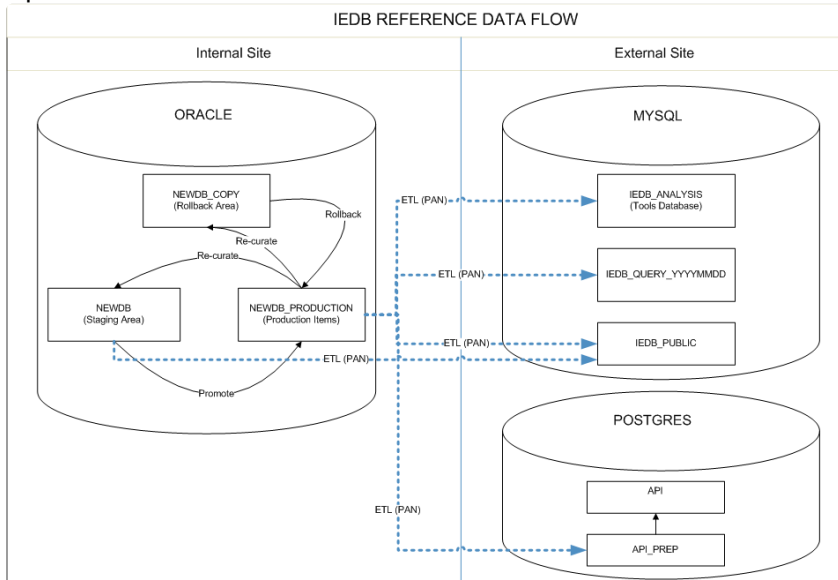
IEDB REFERENCE DATA FLOW

Internal Site

External Site

ORACLE

NEWDB_COPY
(Rollback Area)

Rollback

Re-curate

Re-curate

NEWDB
(Staging Area)

NEWDB_PRODUCTION
(Production Items)

Promote

ETL (PAN)

ETL (PAN)

ETL (PAN)

ETL (PAN)

ETL (PAN)

MYSQL

IEDB_ANALYSIS
(Tools Database)

IEDB_QUERY_YYYYMMDD

IEDB_PUBLIC

POSTGRES

API

API_PREP